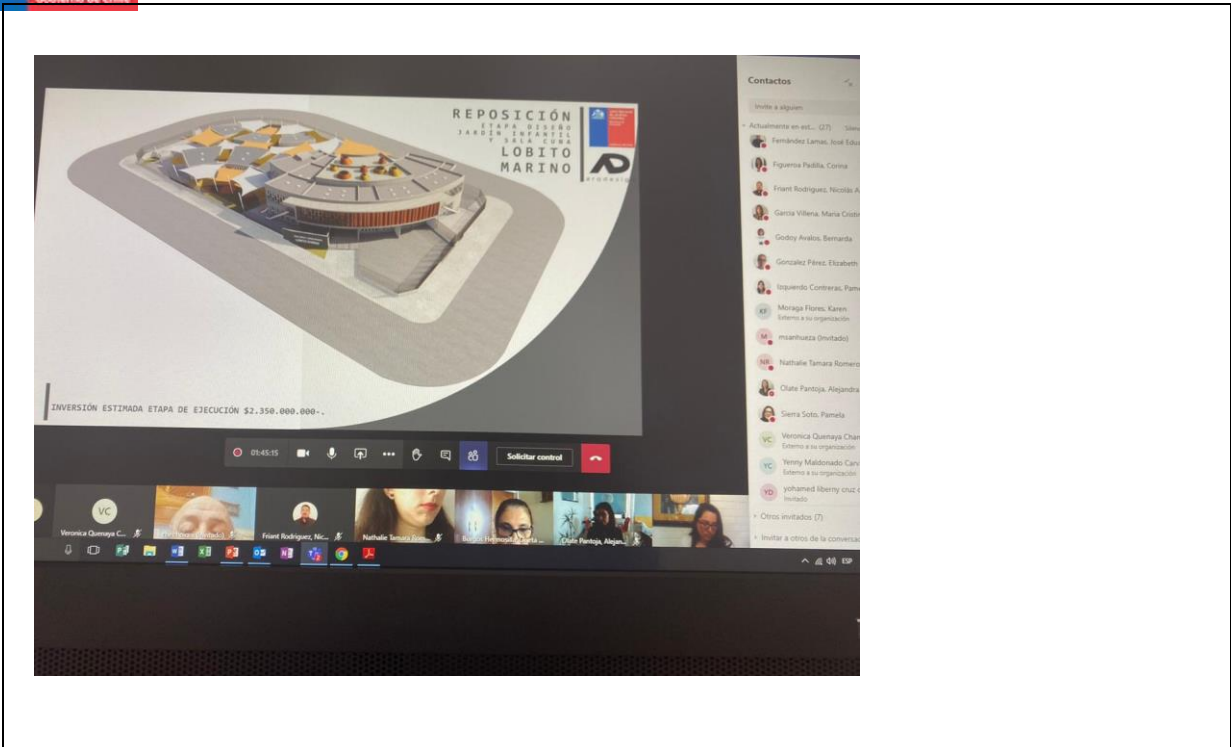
REPOSICIÓN
ETAPA DISEÑO
JARDÍN INFANTIL
Y SALA CUNA
LOBITO
MARINO

INVERSIÓN ESTIMADA ETAPA DE EJECUCIÓN $2.350.000.000-.

01:45:15

Solicitar control

Contactos

Invite a alguien

Actualmente en est... (27)

Fernández Lamas, José Edu

Figueroa Padilla, Corina

Friant Rodriguez, Nicolás A

Garcia Villena, Maria Cristi

Godoy Avalos, Bernarda

Gonzalez Pérez, Elizabeth

Izquierdo Contreras, Pame

KF Moraga Flores, Karen
Externo a su organización

M msanhueza (invitado)

NR Nathalie Tamara Romero

Olate Pantoja, Alejandra

Sierra Soto, Pamela

VC Veronica Quemaya Chan
Externo a su organización

YC Yenny Maldonado Carv
Externo a su organización

YD yohamed liberny cruz
Invitado

Otros invitados (7)

Invitar a otros de la conversa

VC
Veronica Quemaya C...

Friant Rodriguez, Nic...

Nathalie Tamara Rom...

Olate Pantoja, Alejan...

ESP